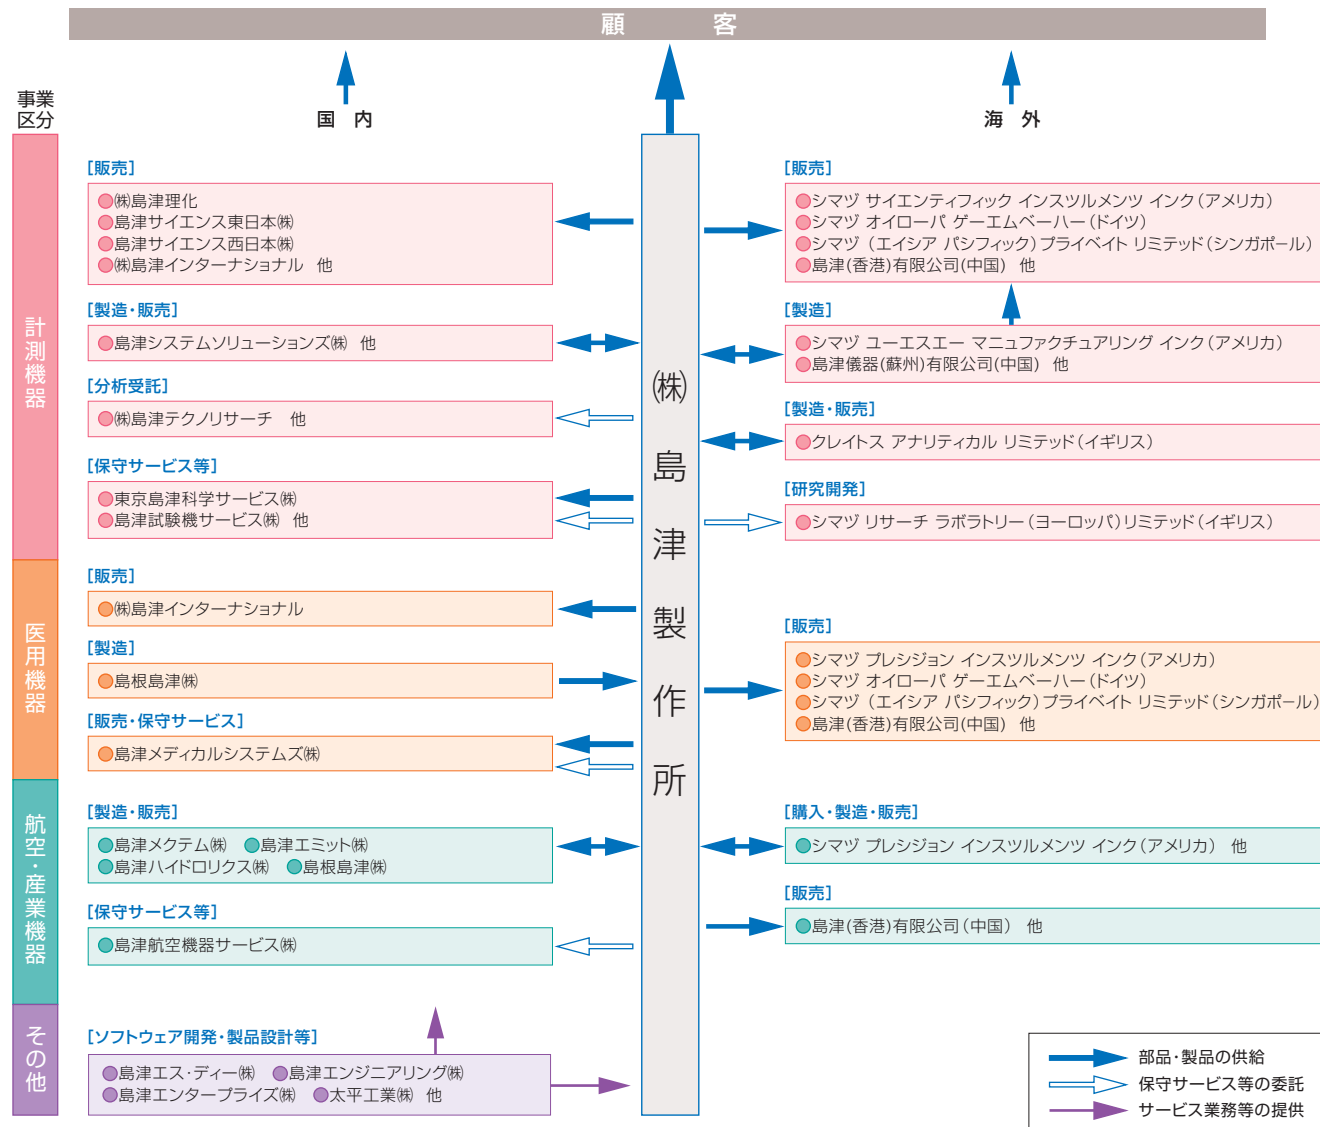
顧　客

事業区分

国内

海外

計測機器

[販売]
●㈱島津理化
●島津サイエンス東日本㈱
●島津サイエンス西日本㈱
●㈱島津インターナショナル　他

[製造・販売]
●島津システムソリューションズ㈱　他

[分析受託]
●㈱島津テクノリサーチ　他

[保守サービス等]
●東京島津科学サービス㈱
●島津試験機サービス㈱　他

医用機器

[販売]
●㈱島津インターナショナル

[製造]
●島根島津㈱

[販売・保守サービス]
●島津メディカルシステムズ㈱

航空・産業機器

[製造・販売]
●島津メクテム㈱　●島津エミット㈱
●島津ハイドロリクス㈱　●島根島津㈱

[保守サービス等]
●島津航空機器サービス㈱

その他

[ソフトウェア開発・製品設計等]
●島津エス・ディー㈱　●島津エンジニアリング㈱
●島津エンタープライズ㈱　●太平工業㈱　他

㈱島津製作所

[販売]
●シマヅ サイエンティフィック インスツルメンツ インク(アメリカ)
●シマヅ オイローパ ゲーエムベーハー(ドイツ)
●シマヅ (エイシア パシフィック) プライベイト リミテッド(シンガポール)
●島津(香港)有限公司(中国)　他

[製造]
●シマヅ ユーエスエー マニュファクチュアリング インク(アメリカ)
●島津儀器(蘇州)有限公司(中国)　他

[製造・販売]
●クレイトス アナリティカル リミテッド(イギリス)

[研究開発]
●シマヅ リサーチ ラボラトリー(ヨーロッパ)リミテッド(イギリス)

[販売]
●シマヅ プレシジョン インスツルメンツ インク(アメリカ)
●シマヅ オイローパ ゲーエムベーハー(ドイツ)
●シマヅ (エイシア パシフィック) プライベイト リミテッド(シンガポール)
●島津(香港)有限公司(中国)　他

[購入・製造・販売]
●シマヅ プレシジョン インスツルメンツ インク(アメリカ)　他

[販売]
●島津(香港)有限公司(中国)　他

部品・製品の供給
保守サービス等の委託
サービス業務等の提供